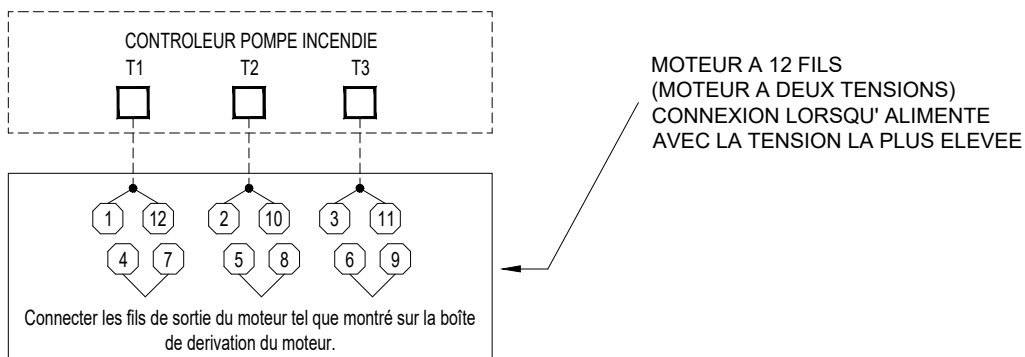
CONTROLEUR POMPE INCENDIE
T1 T2 T3

MOTEUR A 12 FILS
(MOTEUR A DEUX TENSIONS)
CONNEXION LORSQU' ALIMENTE
AVEC LA TENSION LA PLUS ELEVEE

1 12 2 10 3 11
4 7 5 8 6 9

Connecter les fils de sortie du moteur tel que montré sur la boîte de derivation du moteur.